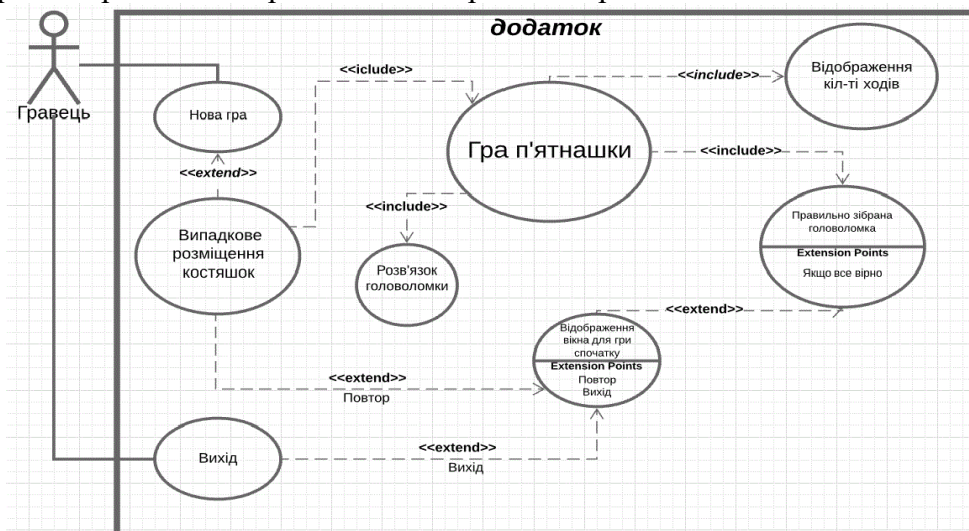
додаток

Гравець

Нова гра

<<iclude>>

<<include>>

Відображення кіл-ті ходів

Гра п'ятнашки

<<include>>

<<extend>>

<<include>>

Випадкове розміщення костяшок

Правильно зібрана головоломка

Extension Points

Якщо все вірно

Розв'язок головоломки

<<extend>>

Відображення вікна для гри спочатку

Extension Points

Повтор

Вихід

<<extend>>

Повтор

Вихід

<<extend>>

Вихід